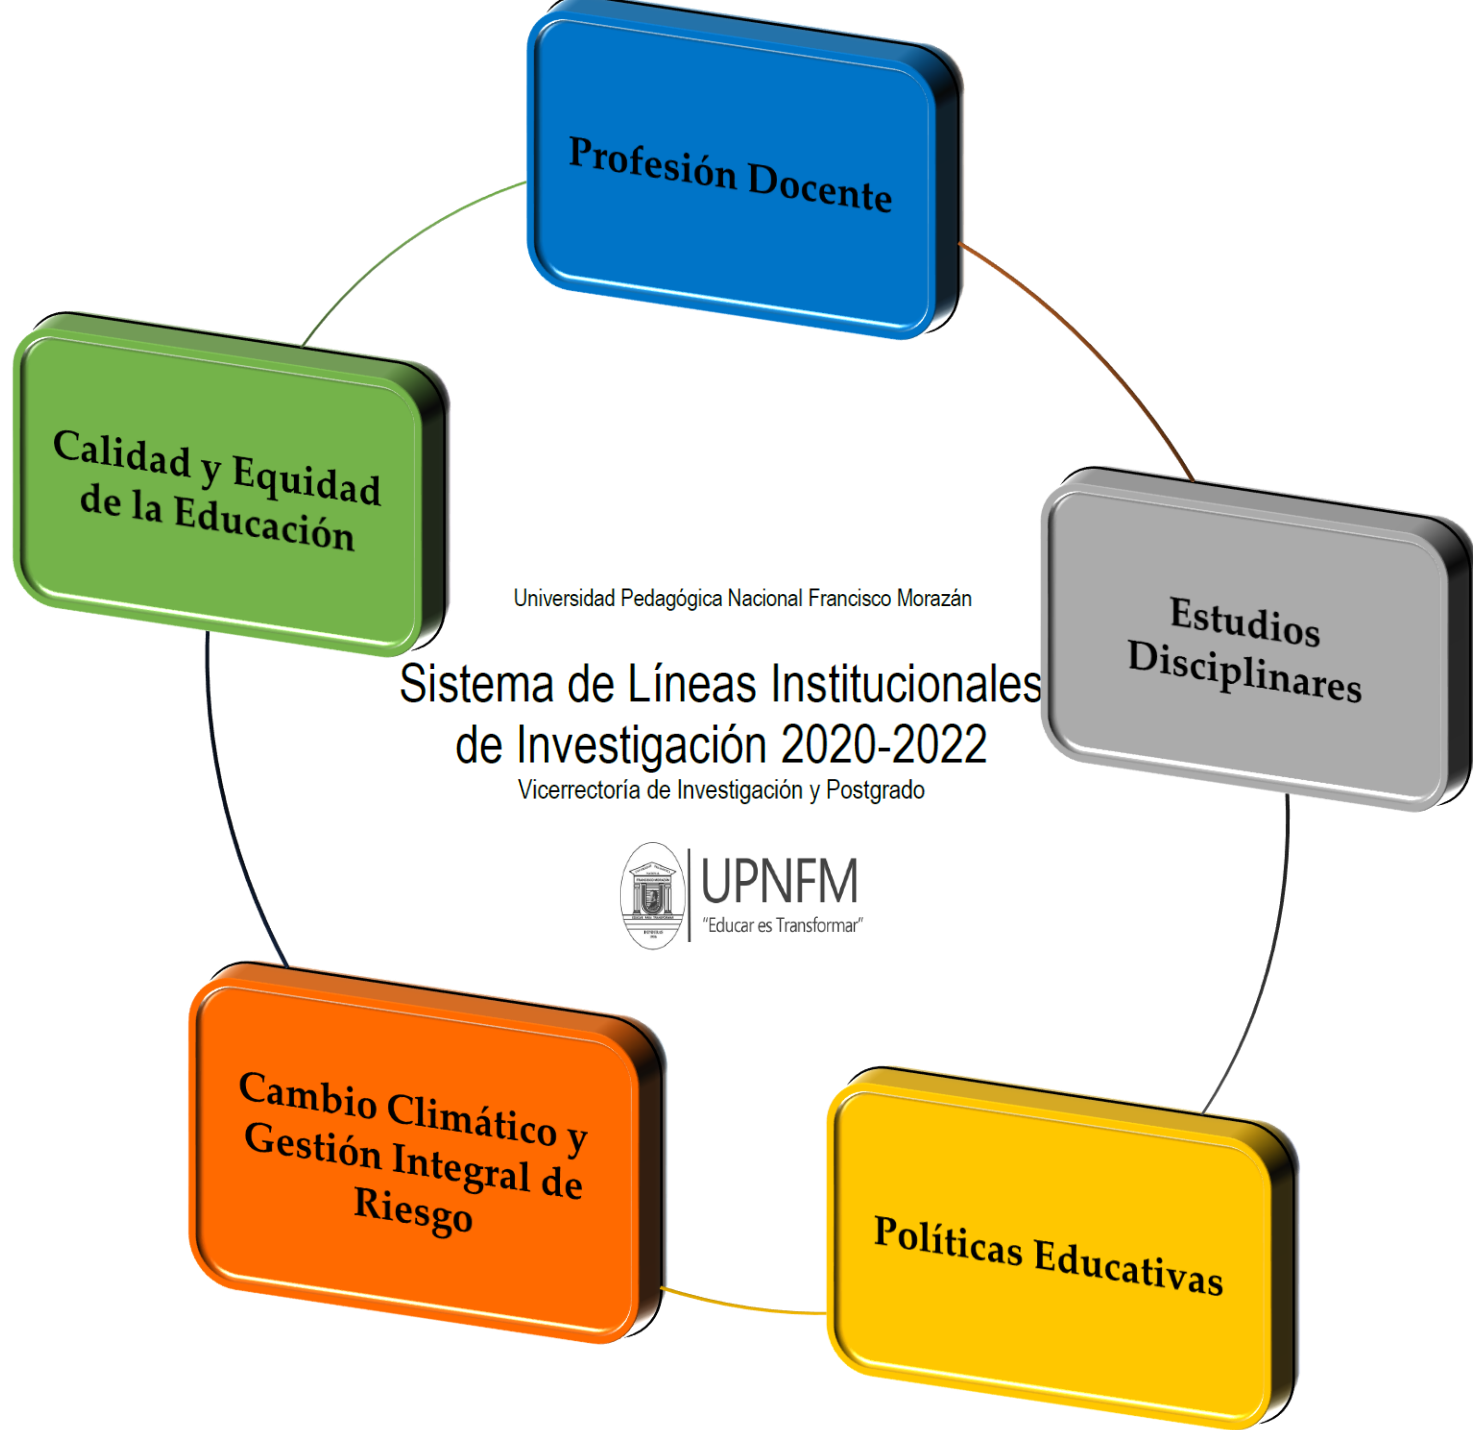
Profesión Docente

Estudios Disciplinares

Políticas Educativas

Cambio Climático y Gestión Integral de Riesgo

Calidad y Equidad de la Educación

Universidad Pedagógica Nacional Francisco Morazán

Sistema de Líneas Institucionales de Investigación 2020-2022

Vicerrectoría de Investigación y Postgrado

UPNFM
"Educar es Transformar"